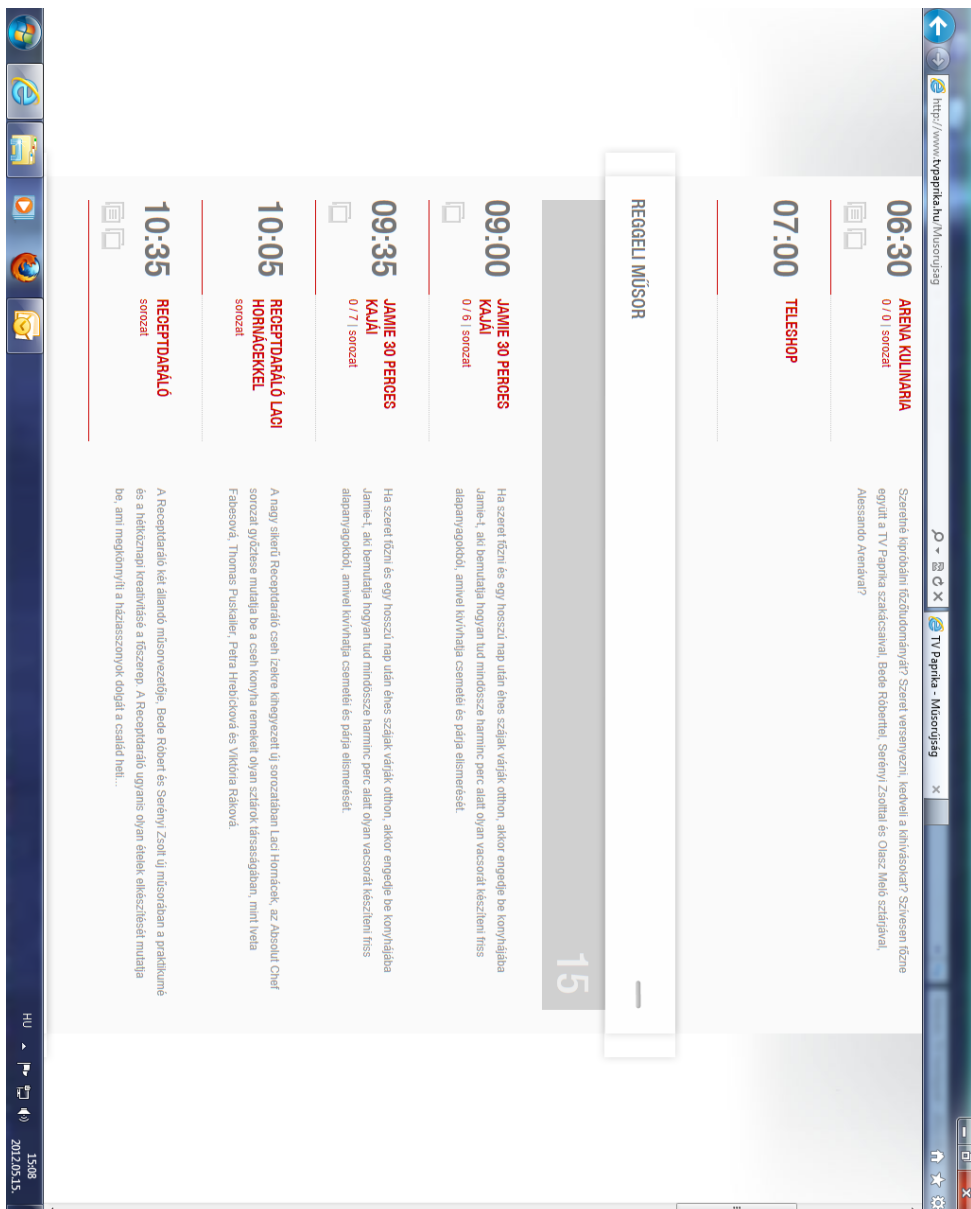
http://www.tvpaprika.hu/Musorujsag

TV Paprika - Műsorújság

06:30 ARENA KULINARIA
0 / 0 | sorozat

Szeretné kipróbálni főzőtudományát? Szeret versenyezni, kedveli a kihívásokat? Szívesen főzne együtt a TV Paprika szakácsaival, Bede Róberttel, Serényi Zsolttal és Olasz Meló szárjával, Alessando Arenával?

07:00 TELESHOP

REGGELI MŰSOR

15

09:00 JAMIE 30 PERCES KAJÁI
0 / 6 | sorozat

Ha szeret főzni és egy hosszú nap után éhes szájak várják otthon, akkor engedje be konyhájába Jamie-t, aki bemutatja hogyan tud mindössze harminc perc alatt olyan vacsorát készíteni friss alapanyagokból, amivel kivívhatja csemetéi és párja elismerését.

09:35 JAMIE 30 PERCES KAJÁI
0 / 7 | sorozat

Ha szeret főzni és egy hosszú nap után éhes szájak várják otthon, akkor engedje be konyhájába Jamie-t, aki bemutatja hogyan tud mindössze harminc perc alatt olyan vacsorát készíteni friss alapanyagokból, amivel kivívhatja csemetéi és párja elismerését.

10:05 RECEPTDARÁLÓ LACI HORNÁCEKKEL
sorozat

A nagy sikerű Receptdaráló cseh ízekre kihegyezett új sorozatában Laci Hornácek, az Absolut Chef sorozat győztese mutatja be a cseh konyha remekeit olyan sztárok társaságában, mint Iveta Fabesová, Thomas Puskailer, Petra Hrebicková és Viktória Ráková.

10:35 RECEPTDARÁLÓ
sorozat

A Receptdaráló két állandó műsorvezetője, Bede Róbert és Serényi Zsolt új műsorában a praktikumé és a hétköznapi kreativitásé a főszerep. A Receptdaráló ugyanis olyan ételek elkészítését mutatja be, ami megkönnyíti a háziasszonyok dolgát a család heti...

HU
15:08
2012.05.15.